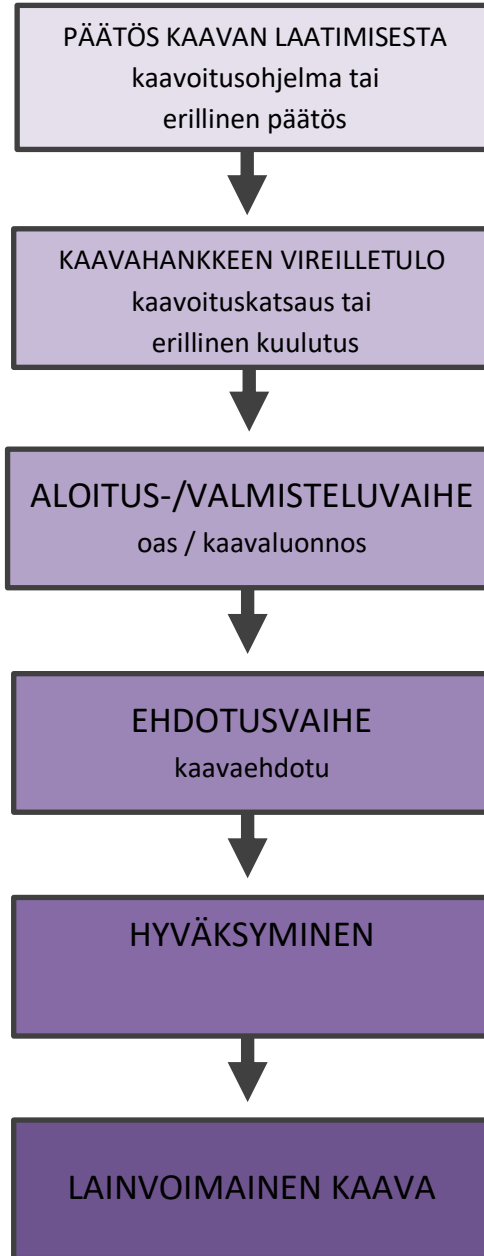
PÄÄTÖS KAAVAN LAATIMISESTA
kaavoitusohjelma tai erillinen päätös

KAAVAHANKKEEN VIREILLETULO
kaavoituskatsaus tai erillinen kuulutus

ALOITUS-/VALMISTELUVAIHE
oas / kaavaluonnos

EHDOTUSVAIHE
kaavaehdotu

HYVÄKSYMINEN

LAINVOIMAINEN KAAVA